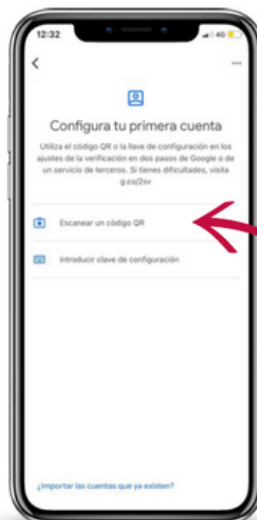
12:32
4G

Configura tu primera cuenta

Utiliza el código QR o la llave de configuración en los ajustes de la verificación en dos pasos de Google o de un servicio de terceros. Si tienes dificultades, visita g.co/2sv

Escanear un código QR

Introducir clave de configuración

¿Importar las cuentas que ya existen?